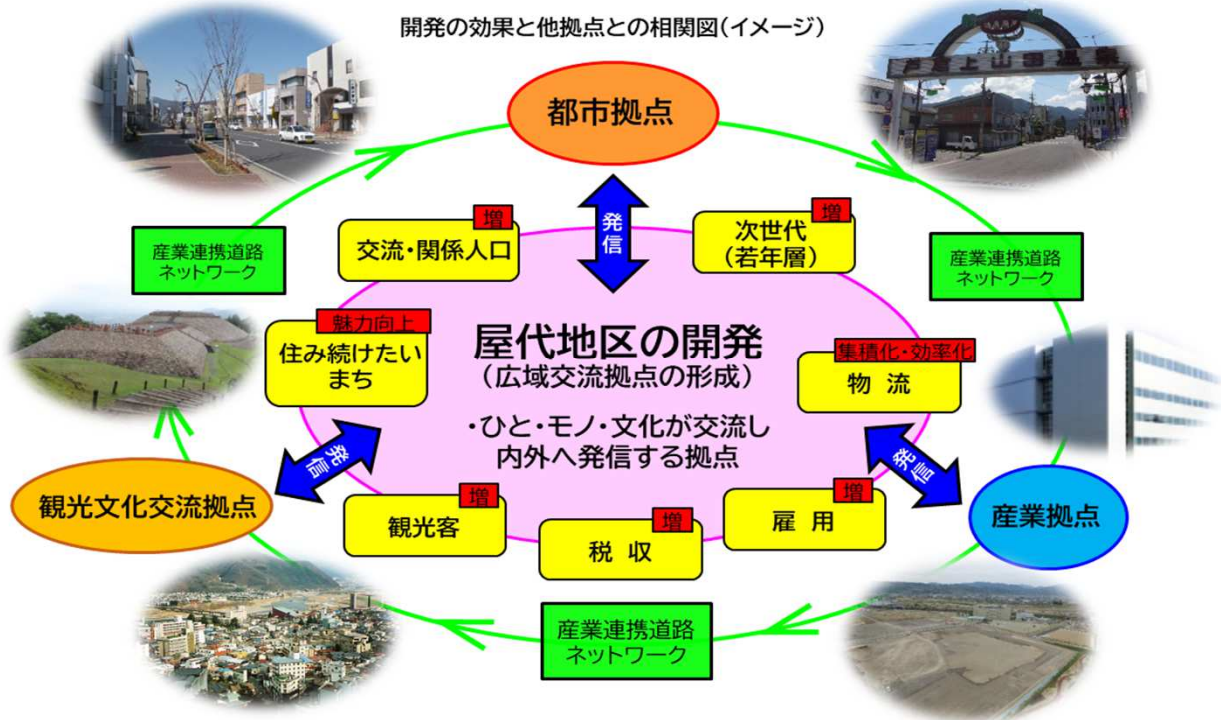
開発の効果と他拠点との相関図（イメージ）

都市拠点

産業連携道路
ネットワーク

産業連携道路
ネットワーク

増
交流・関係人口

発信

増
次世代
（若年層）

魅力向上
住み続けたい
まち

屋代地区の開発
（広域交流拠点の形成）

・ひと・モノ・文化が交流し
内外へ発信する拠点

集積化・効率化
物　流

発信

発信

観光文化交流拠点

増
観光客

増
税　収

増
雇　用

産業拠点

産業連携道路
ネットワーク